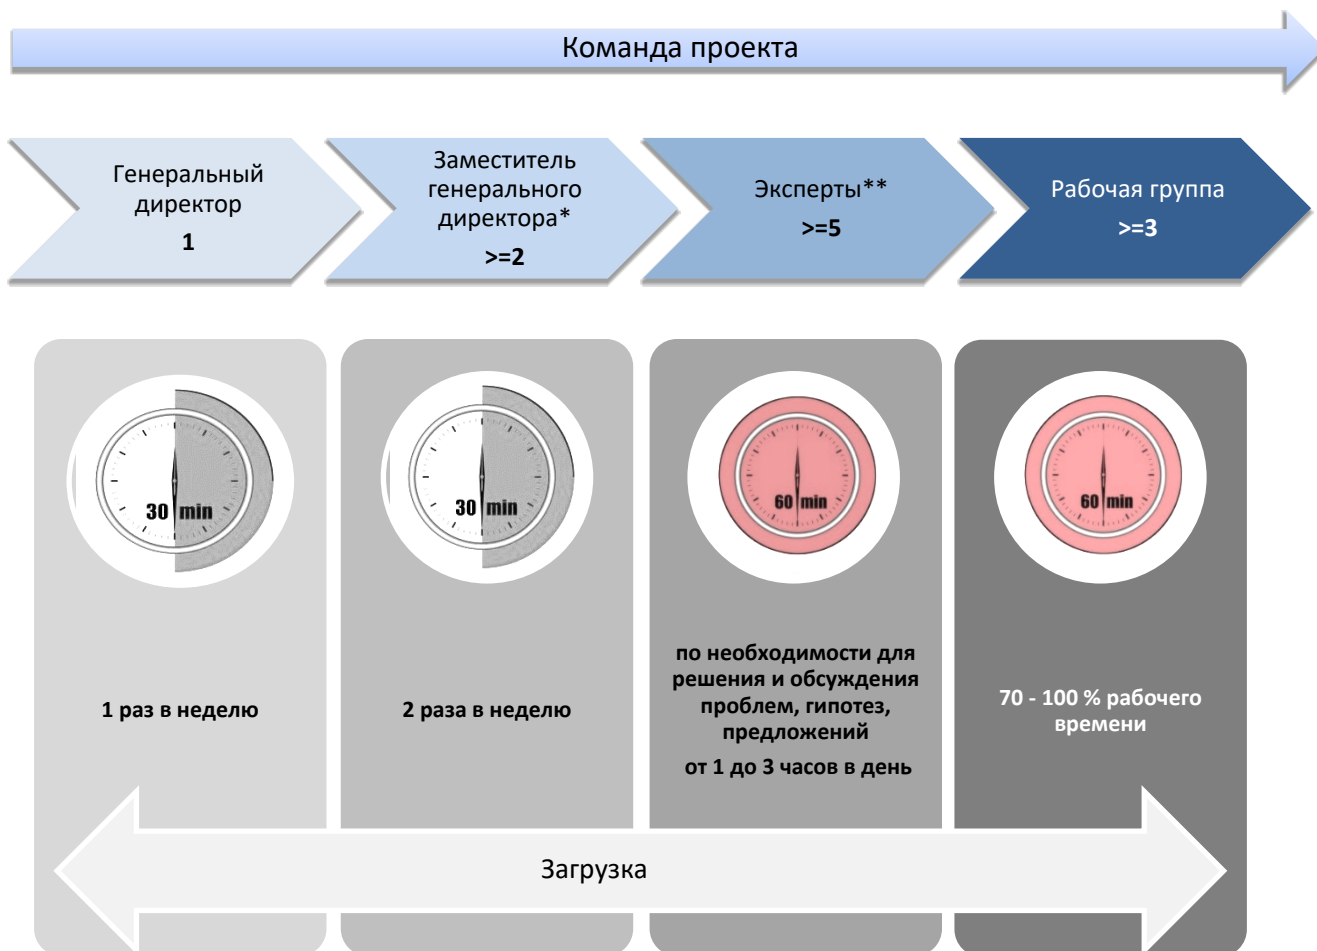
Команда проекта

Генеральный директор
1

Заместитель генерального директора*
>=2

Эксперты**
>=5

Рабочая группа
>=3

30 min

1 раз в неделю

30 min

2 раза в неделю

60 min

по необходимости для решения и обсуждения проблем, гипотез, предложений
от 1 до 3 часов в день

60 min

70 - 100 % рабочего времени

Загрузка